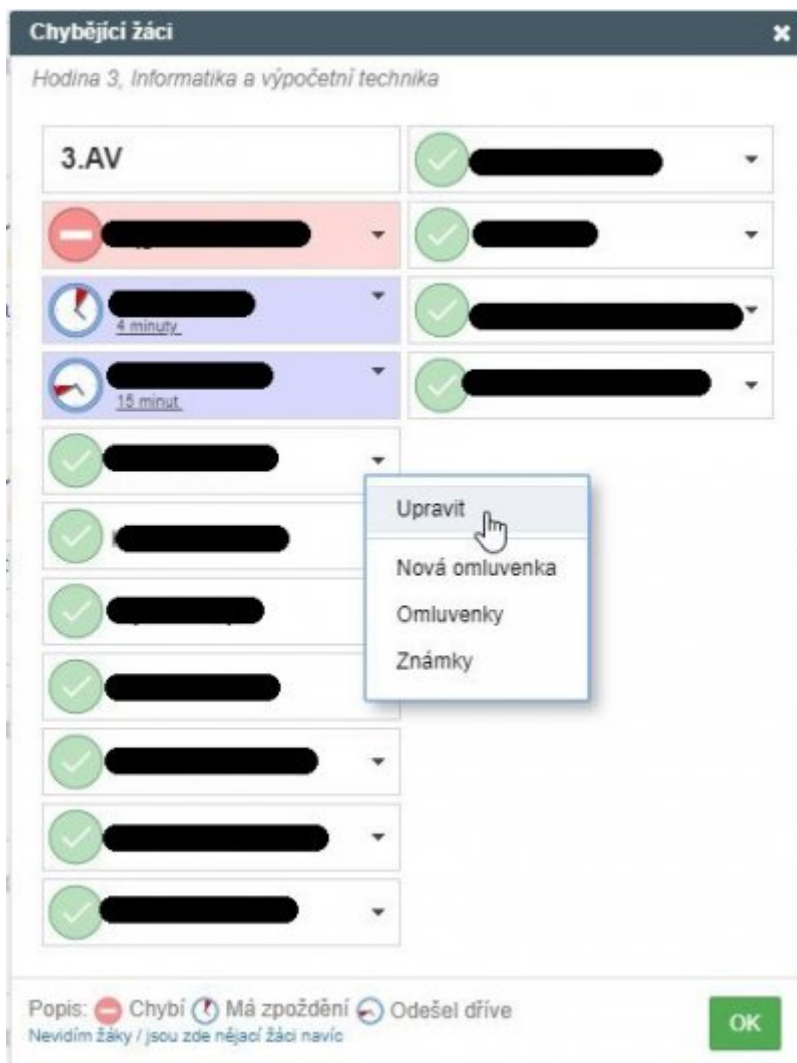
Chybějící žáci

Hodina 3, Informatika a výpočetní technika

3.AV

4 minuty

15 minut

Upravit

Nová omluvenka

Omluvenky

Známky

Popis: Chybí Má zpoždění Odešel dříve

Nevidím žáky / jsou zde nějací žáci navíc

OK